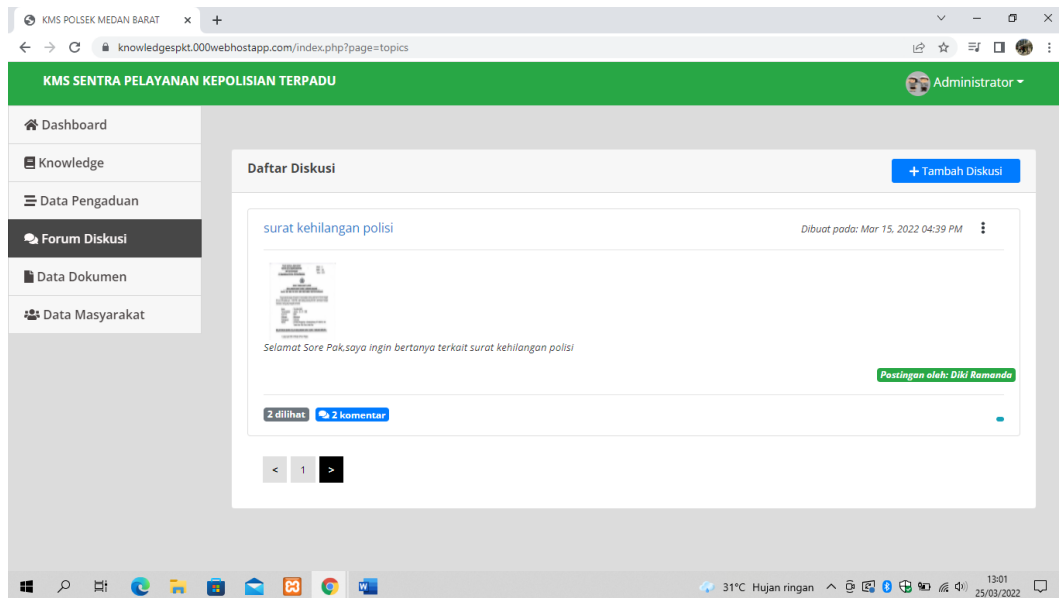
KMS POLSEK MEDAN BARAT ×
+

knowledgespkt.000webhostapp.com/index.php?page=topics

KMS SENTRA PELAYANAN KEPOLISIAN TERPADU

Administrator

Dashboard
Knowledge
Data Pengaduan
Forum Diskusi
Data Dokumen
Data Masyarakat

Daftar Diskusi

+ Tambah Diskusi

surat kehilangan polisi

Dibuat pada: Mar 15, 2022 04:39 PM

Selamat Sore Pak,saya ingin bertanya terkait surat kehilangan polisi

Postingan oleh: Diki Ramanda

2 dilihat
2 komentar

<
1
>

31°C Hujan ringan
13:01
25/03/2022